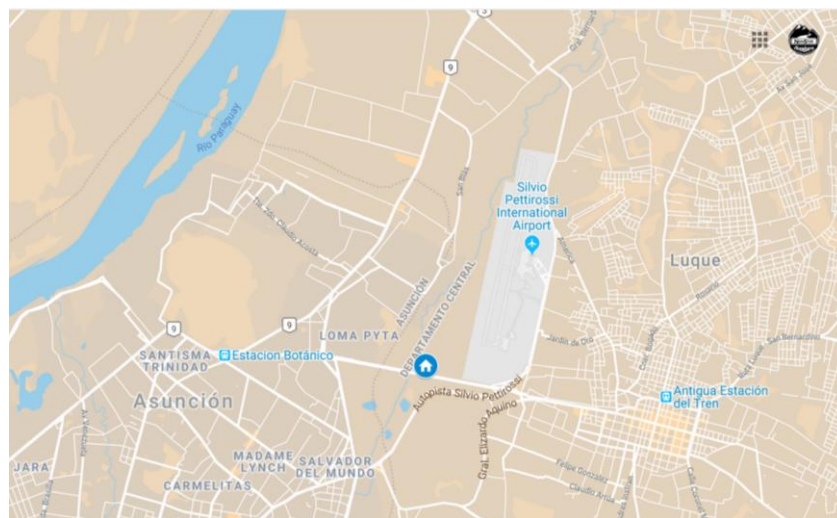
Río Paraguay

Silvio Pettirossi International Airport

Luque

LOMA PYTA

ASUNCIÓN

DEPARTAMENTO CENTRAL

SANTISMA TRINIDAD

Estacion Botánico

Asunción

Autopista Silvio Pettirossi

Gral. Elizardo Aquino

Antigua Estación del Tren

JARA

MADAME LYNCH

SALVADOR DEL MUNDO

CARMELITAS

9

9

9

5